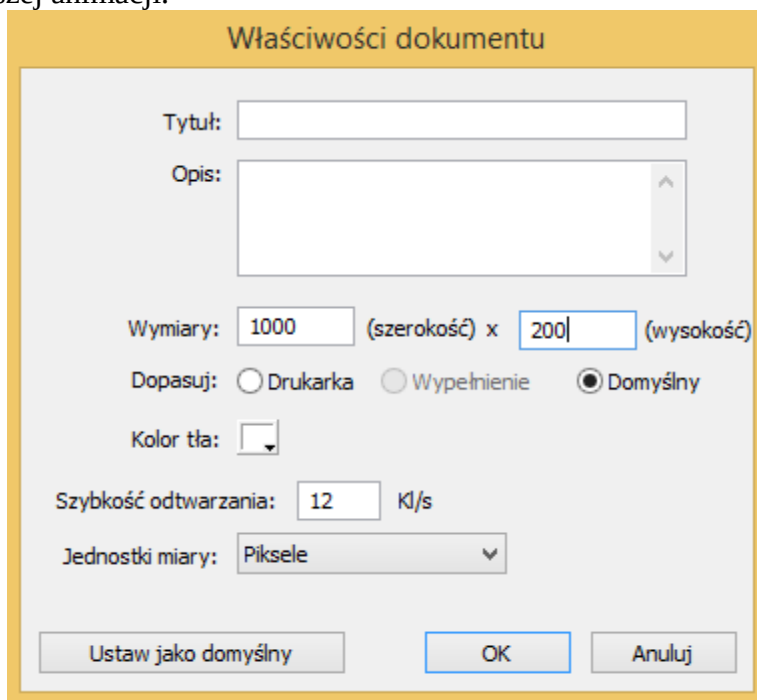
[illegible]szej animacji.

Właściwości dokumentu

Tytuł:

Opis:

Wymiary: 1000 (szerokość) x 200 (wysokość)

Dopasuj: Drukarka Wypełnienie Domyślny

Kolor tła:

Szybkość odtwarzania: 12 Kl/s

Jednostki miary: Piksele

Ustaw jako domyślny

OK

Anuluj